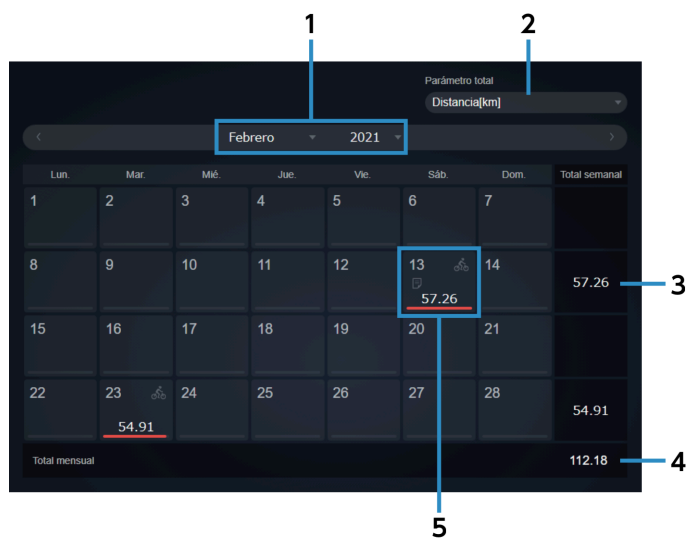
1
2
Parámetro total
Distancia[km]
‹ Febrero 2021 ›

| Lun. | Mar. | Mié. | Jue. | Vie. | Sáb. | Dom. | Total semanal |
|---|---|---|---|---|---|---|---|
| 1 | 2 | 3 | 4 | 5 | 6 | 7 | |
| 8 | 9 | 10 | 11 | 12 | 13 57.26 | 14 | 57.26 |
| 15 | 16 | 17 | 18 | 19 | 20 | 21 | |
| 22 | 23 54.91 | 24 | 25 | 26 | 27 | 28 | 54.91 |

Total mensual 112.18
3
4
5